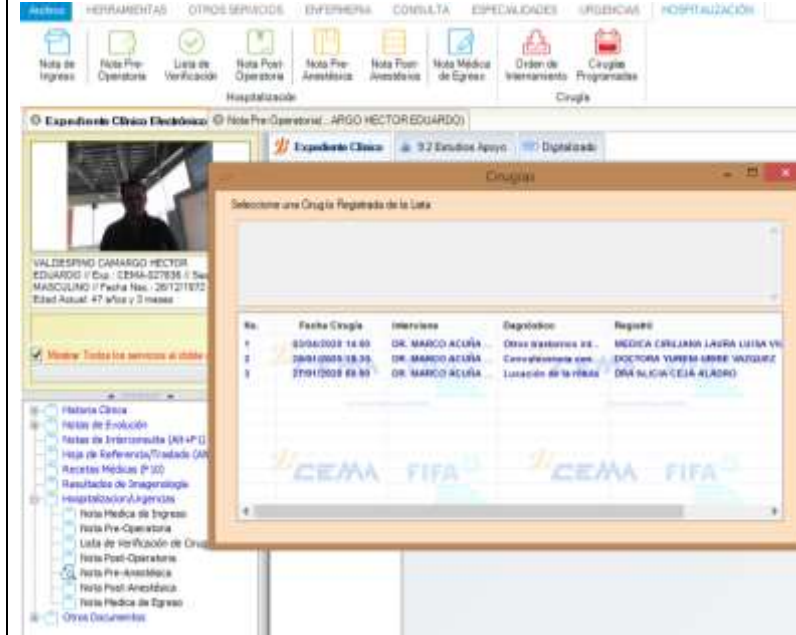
Archivo HERRAMIENTAS OTROS SERVICIOS ENFERMERIA CONSULTA ESPECIALIDADES URGENCIAS HOSPITALIZACIÓN

Nota de Ingreso | Nota Pre-Operatoria | Lista de Verificación | Nota Post-Operatoria | Nota Pre-Anestésica | Nota Post-Anestésica | Nota Médica de Egreso | Orden de Internamiento | Cirugías Programadas

Hospitalización

Cirugía

Expediente Clínico Electrónico | Nota Pre Operatoria(...ARGO HECTOR EDUARDO)

Expediente Clínico | 9.2 Estudios Apoyo | Digitalizado

Cirugías

Seleccione una Cirugía Registrada de la Lista

| No. | Fecha Cirugía | Interviene | Diagnóstico | Registró |
|---|---|---|---|---|
| 1 | 03/04/2020 14:00 | DR. MARCO ACUÑA ... | Otros trastornos int... | MEDICA CIRUJANA LAURA LUISA VI |
| 2 | 20/01/2020 18:30 | DR. MARCO ACUÑA ... | Convalecencia con... | DOCTORA YURENI URIBE VAZQUEZ |
| 3 | 27/01/2020 08:00 | DR. MARCO ACUÑA ... | Luxación de la rótula | DRA ALICIA CEJA ALADRO |

CEMA FIFA CEMA FIFA

VALDESPINO CAMARGO HECTOR EDUARDO // Exp.: CEMA-027836 // Sex MASCULINO // Fecha Nac.: 26/12/1972 Edad Actual: 47 años y 3 meses

Mostrar Todos los servicios al doble c

Historia Clínica
Notas de Evolución
Notas de Interconsulta (AII+P1)
Hoja de Referencia/Traslado (AII
Recetas Médicas (P10)
Resultados de Imagenología
Hospitalización/Urgencias
Nota Medica de Ingreso
Nota Pre-Operatoria
Lista de Verificación de Ciru
Nota Post-Operatoria
Nota Pre-Anestésica
Nota Post-Anestésica
Nota Medica de Egreso
Otros Documentos